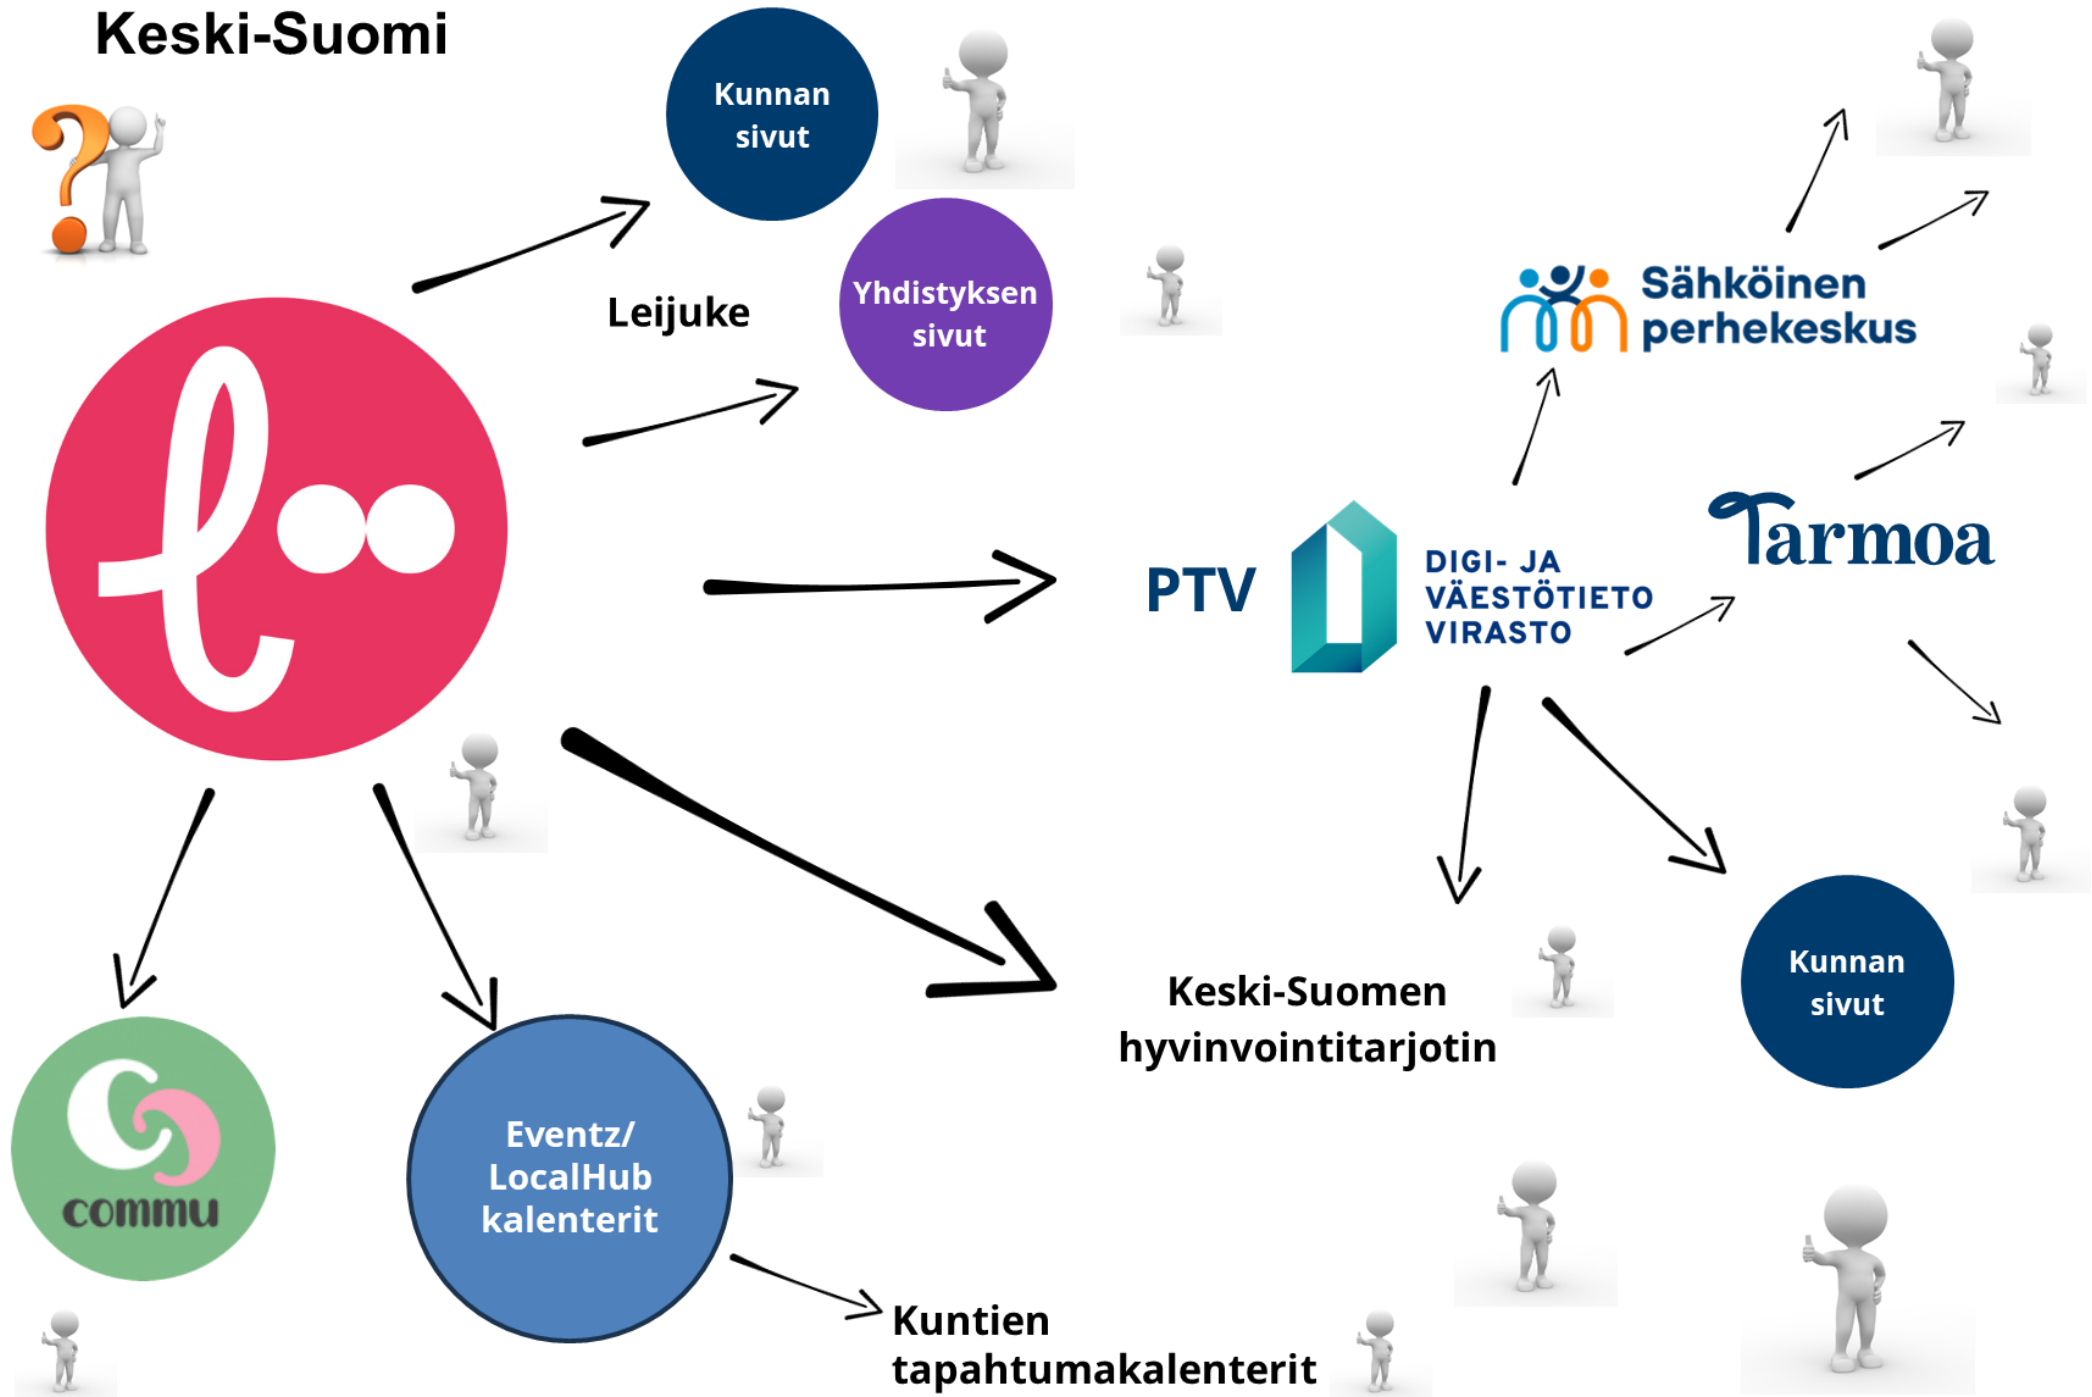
Keski-Suomi

Kunnan sivut

Leijuke

Yhdistyksen sivut

Sähköinen perhekeskus

PTV

DIGI- JA VÄESTÖTIETO VIRASTO

Tarmoa

Keski-Suomen hyvinvointitarjotin

Kunnan sivut

commu

Eventz/ LocalHub kalenterit

Kuntien tapahtumakalenterit